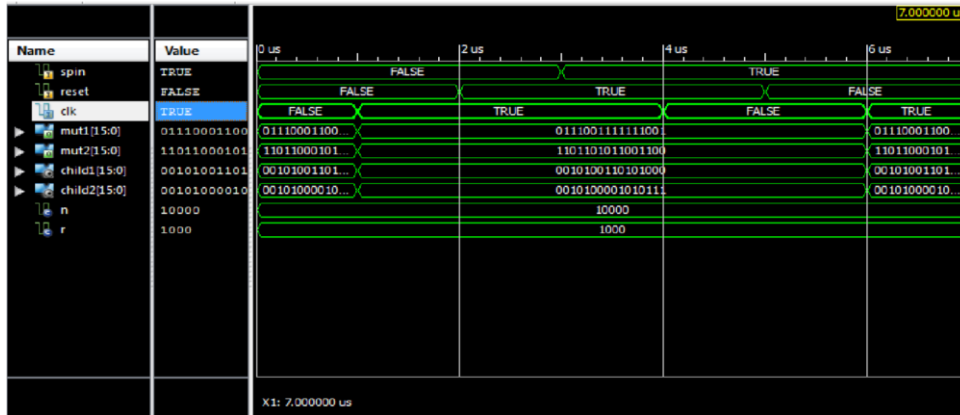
7.000000 us

| Name | Value |
|---|---|
| spin | TRUE |
| reset | FALSE |
| clk | TRUE |
| mut1[15:0] | 01110001100 |
| mut2[15:0] | 11011000101 |
| child1[15:0] | 00101001101 |
| child2[15:0] | 00101000010 |
| n | 10000 |
| r | 1000 |

0 us
2 us
4 us
6 us

FALSE TRUE
FALSE TRUE FALSE
FALSE TRUE FALSE TRUE
01110001100... 0111001111111001 01110001100...
11011000101... 1101101011001100 11011000101...
00101001101... 0010100110101000 00101001101...
00101000010... 0010100001010111 00101000010...
10000
1000

X1: 7.000000 us